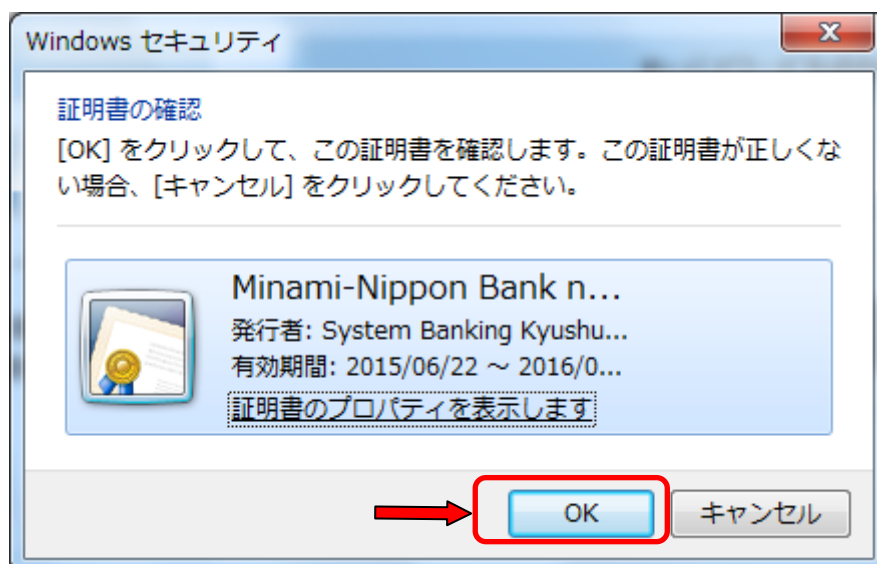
Windows セキュリティ

X

証明書の確認

[OK] をクリックして、この証明書を確認します。この証明書が正しくない場合、[キャンセル] をクリックしてください。

Minami-Nippon Bank n...

発行者: System Banking Kyushu...

有効期間: 2015/06/22 ~ 2016/0...

証明書のプロパティを表示します

OK

キャンセル